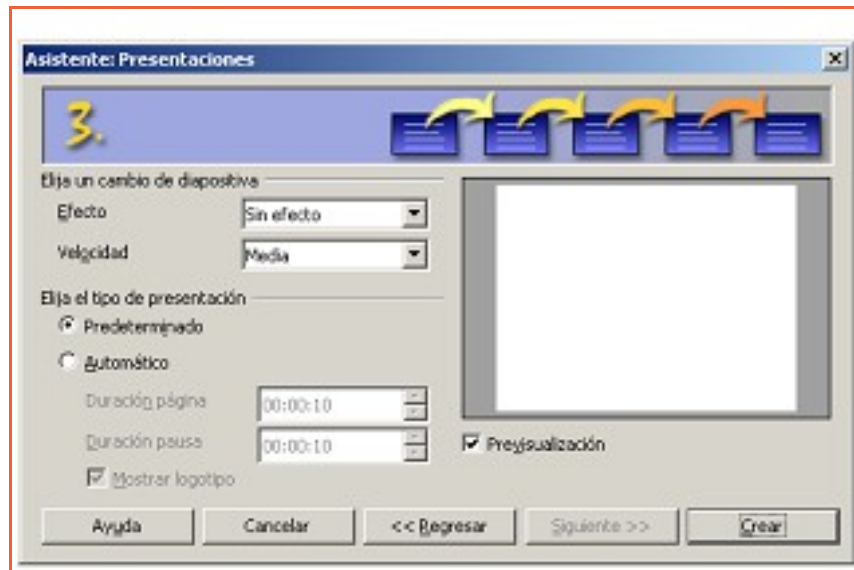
Asistente: Presentaciones

3.

Elija un cambio de diapositiva

Efecto Sin efecto

Velocidad Media

Elija el tipo de presentación

Predeterminado

Automático

Duración página 00:00:10

Duración pausa 00:00:10

Mostrar logotipo

Previsualización

Ayuda

Cancelar

<< Regresar

Siguiente >>

Crear